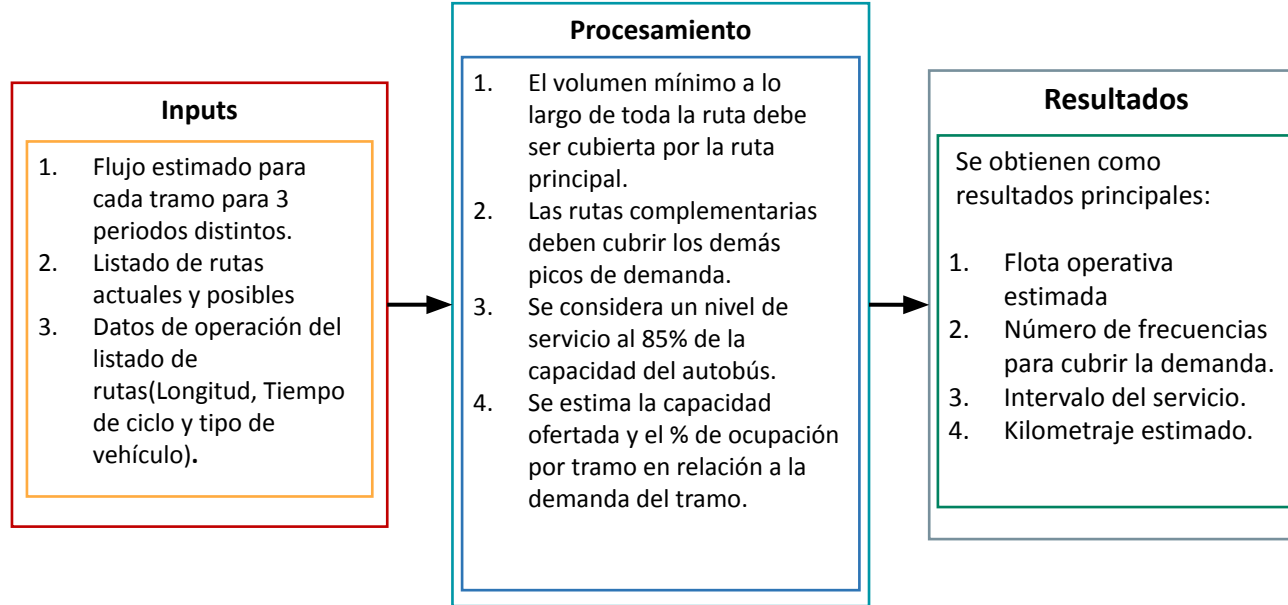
Inputs

1. Flujo estimado para cada tramo para 3 periodos distintos.
2. Listado de rutas actuales y posibles
3. Datos de operación del listado de rutas(Longitud, Tiempo de ciclo y tipo de vehículo).

Procesamiento

1. El volumen mínimo a lo largo de toda la ruta debe ser cubierta por la ruta principal.
2. Las rutas complementarias deben cubrir los demás picos de demanda.
3. Se considera un nivel de servicio al 85% de la capacidad del autobús.
4. Se estima la capacidad ofertada y el % de ocupación por tramo en relación a la demanda del tramo.

Resultados

Se obtienen como resultados principales:

1. Flota operativa estimada
2. Número de frecuencias para cubrir la demanda.
3. Intervalo del servicio.
4. Kilometraje estimado.